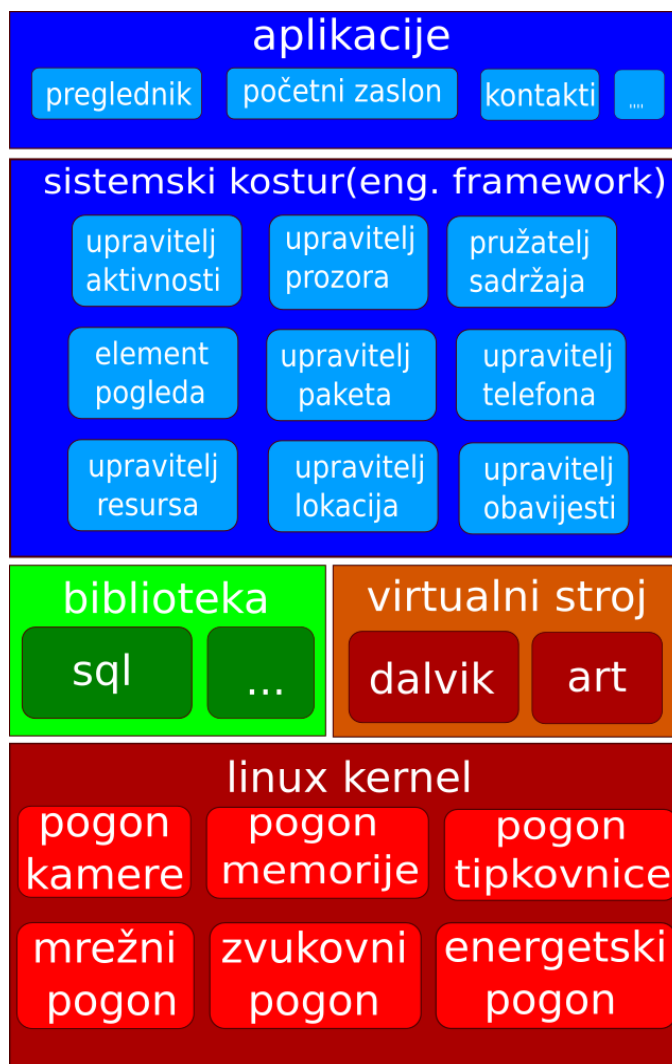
aplikacije

preglednik

početni zaslon

kontakti

....

sistemski kostur(eng. framework)

upravitelj aktivnosti

upravitelj prozora

pružatelj sadržaja

element pogleda

upravitelj paketa

upravitelj telefona

upravitelj resursa

upravitelj lokacija

upravitelj obavijesti

biblioteka

sql

...

virtualni stroj

dalvik

art

linux kernel

pogon kamere

pogon memorije

pogon tipkovnice

mrežni pogon

zvukovni pogon

energetski pogon